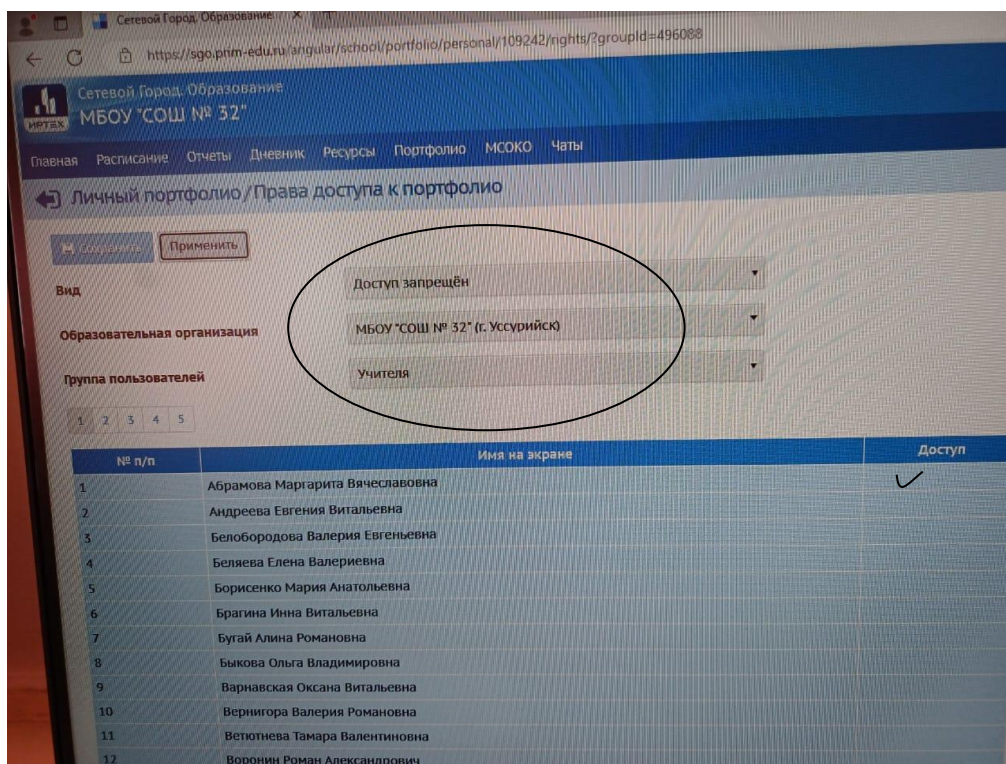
Сетевой Город. Образование ×

https://sgo.prim-edu.ru/angular/school/portfolio/personal/109242/rights/?groupId=496088

ИРТЕХ

Сетевой Город. Образование
МБОУ "СОШ № 32"

Главная Расписание Отчеты Дневник Ресурсы Портфолио МСОКО Чаты

Личный портфолио/Права доступа к портфолио

Сохранить Применить

Вид Доступ запрещён

Образовательная организация МБОУ "СОШ № 32" (г. Уссурийск)

Группа пользователей Учителя

1 2 3 4 5

| № п/п | Имя на экране | Доступ |
|---|---|---|
| 1 | Абрамова Маргарита Вячеславовна | ✓ |
| 2 | Андреева Евгения Витальевна | |
| 3 | Белобородова Валерия Евгеньевна | |
| 4 | Беляева Елена Валериевна | |
| 5 | Борисенко Мария Анатольевна | |
| 6 | Брагина Инна Витальевна | |
| 7 | Бугай Алина Романовна | |
| 8 | Быкова Ольга Владимировна | |
| 9 | Варнавская Оксана Витальевна | |
| 10 | Вернигора Валерия Романовна | |
| 11 | Ветютнева Тамара Валентиновна | |
| 12 | Воронин Роман Александрович | |